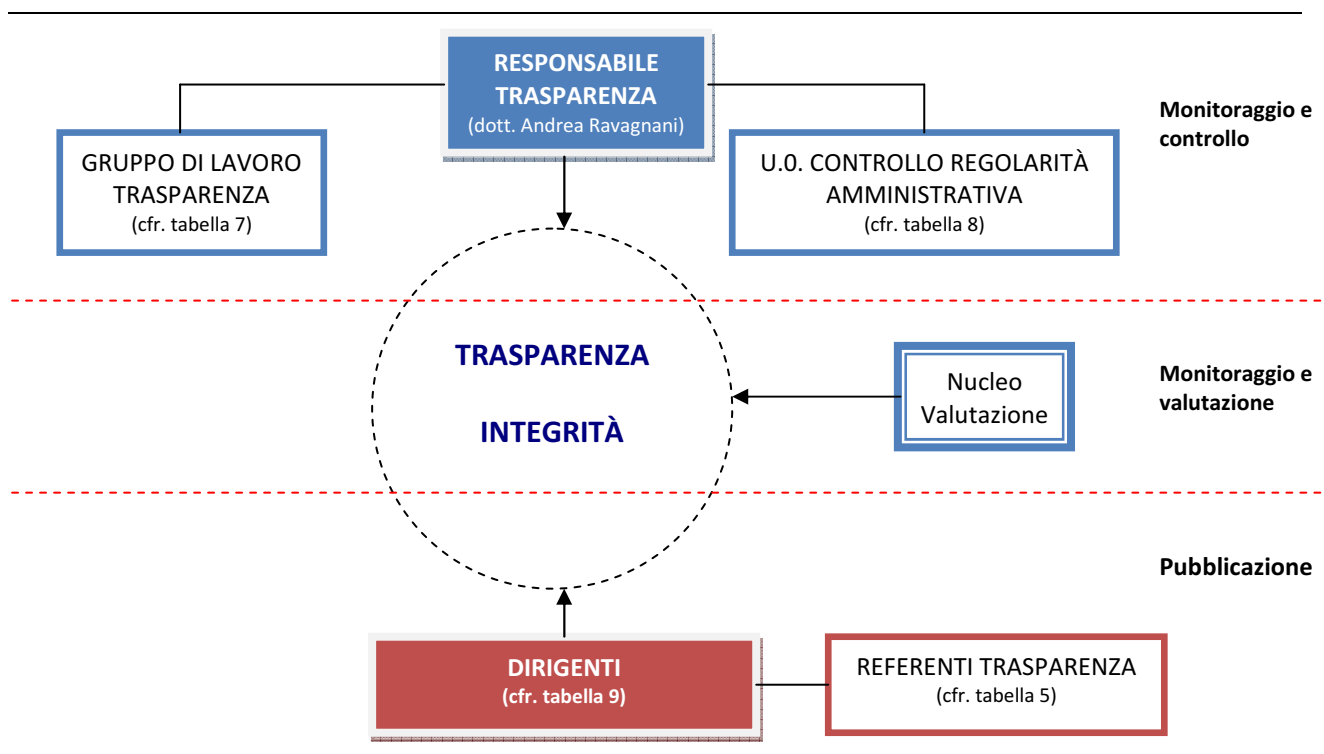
RESPONSABILE TRASPARENZA
(dott. Andrea Ravagnani)

Monitoraggio e controllo

GRUPPO DI LAVORO TRASPARENZA
(cfr. tabella 7)

U.0. CONTROLLO REGOLARITÀ AMMINISTRATIVA
(cfr. tabella 8)

TRASPARENZA

INTEGRITÀ

Nucleo Valutazione

Monitoraggio e valutazione

Pubblicazione

DIRIGENTI
(cfr. tabella 9)

REFERENTI TRASPARENZA
(cfr. tabella 5)